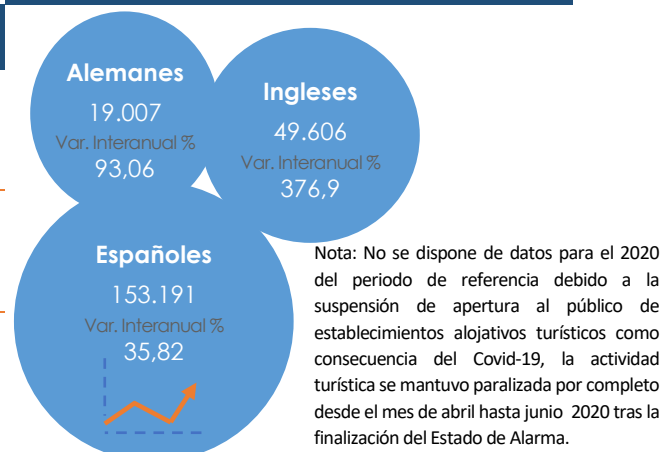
Alemanes
19.007
Var. Interanual %
93,06

Ingleses
49.606
Var. Interanual %
376,9

Españoles
153.191
Var. Interanual %
35,82

Nota: No se dispone de datos para el 2020 del periodo de referencia debido a la suspensión de apertura al público de establecimientos alojativos turísticos como consecuencia del Covid-19, la actividad turística se mantuvo paralizada por completo desde el mes de abril hasta junio 2020 tras la finalización del Estado de Alarma.